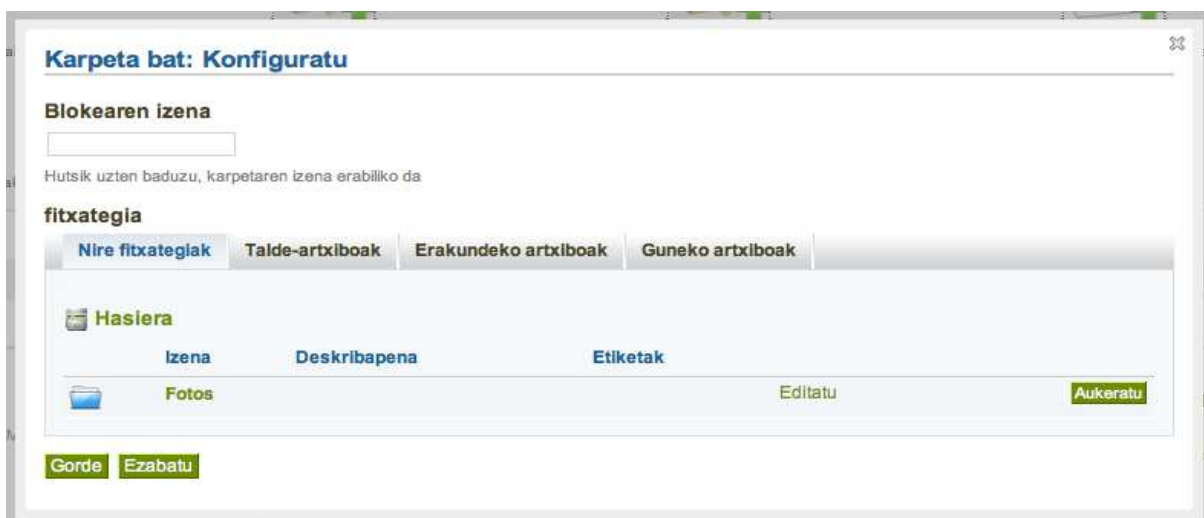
Karpeta bat: Konfiguratu

Blokearen izena

Hutsik uzten baduzu, karpetaren izena erabiliko da

fitxategia

Nire fitxategiak | Talde-artxiboak | Erakundeko artxiboak | Guneko artxiboak

Hasiera

| | Izena | Deskribapena | Etiketak | | |
|---|---|---|---|---|---|
| | Fotos | | | Editatu | Aukeratu |

Gorde Ezabatu